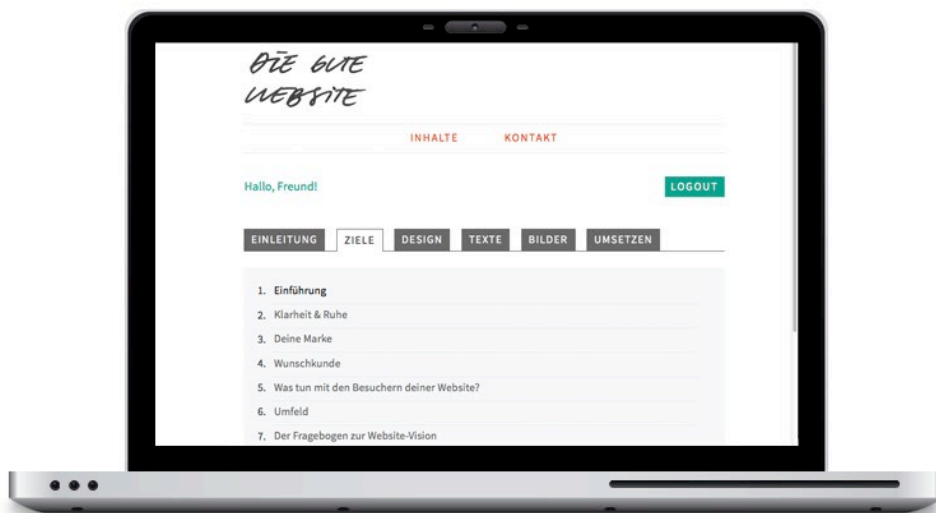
DIE GUTE WEBSITE

INHALTE KONTAKT

Hallo, Freund!

LOGOUT

EINLEITUNG ZIELE DESIGN TEXTE BILDER UMSETZEN

1. Einführung
2. Klarheit & Ruhe
3. Deine Marke
4. Wunschkunde
5. Was tun mit den Besuchern deiner Website?
6. Umfeld
7. Der Fragebogen zur Website-Vision